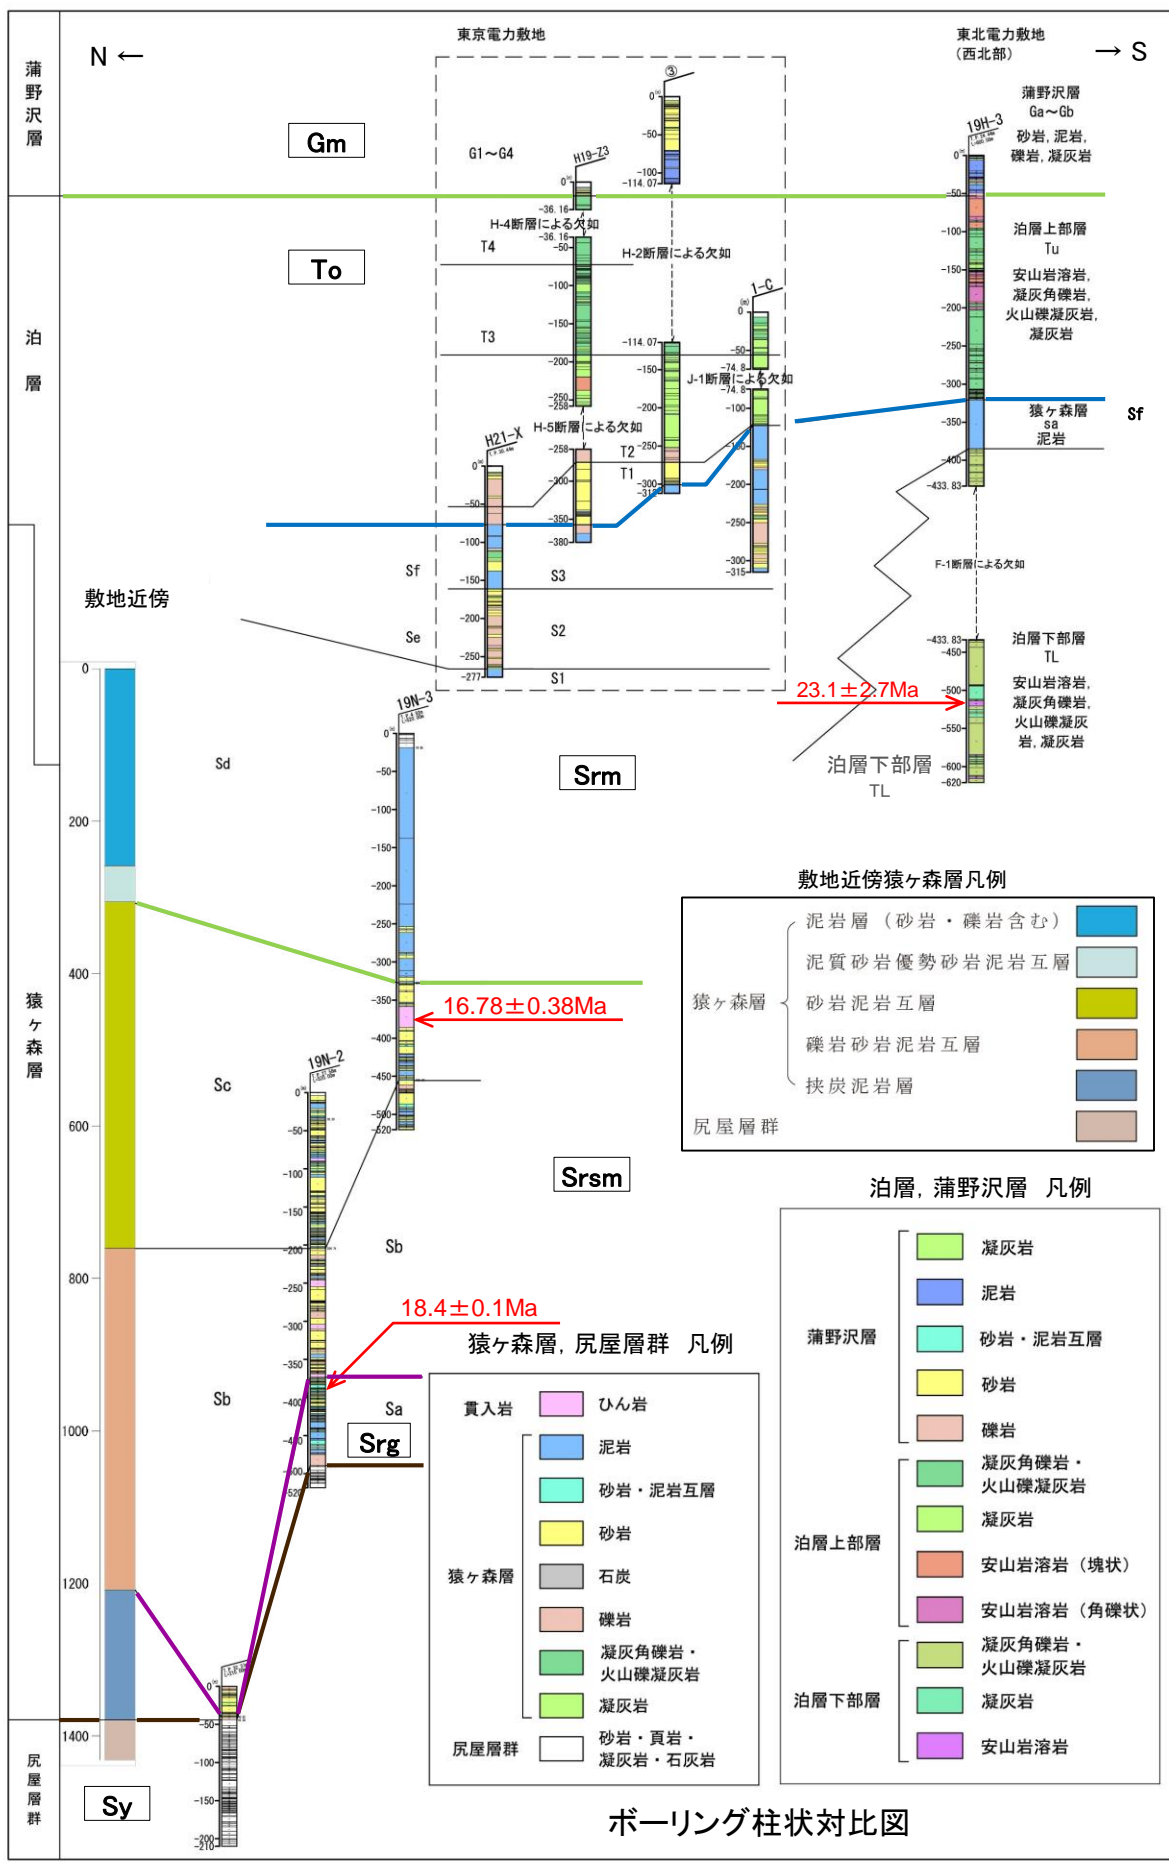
蒲野沢層

泊層

猿ヶ森層

尻屋層群

N ←

→ S

東京電力敷地

東北電力敷地
(西北部)

Gm

To

G1～G4

③

H19-Z3

H-4断層による欠如

H-2断層による欠如

T4

T3

1-C

J-1断層による欠如

H21-X

H-5断層による欠如

T2

T1

Sf

S3

S2

S1

Se

敷地近傍

19H-3

蒲野沢層
Ga～Gb
砂岩, 泥岩, 礫岩, 凝灰岩

泊層上部層
Tu
安山岩溶岩, 凝灰角礫岩, 火山礫凝灰岩, 凝灰岩

猿ヶ森層
sa
泥岩

Sf

F-1断層による欠如

泊層下部層
TL
安山岩溶岩, 凝灰角礫岩, 火山礫凝灰岩, 凝灰岩

23.1±2.7Ma

泊層下部層
TL

19N-3

Srm

Sd

16.78±0.38Ma

Sc

19N-2

Srsm

Sb

18.4±0.1Ma

Sb

Sa

Srg

Sy

0
200
400
600
800
1000
1200
1400

敷地近傍猿ヶ森層凡例

| | | |
|---|---|---|
| 猿ヶ森層 | 泥岩層（砂岩・礫岩含む） | |
| | 泥質砂岩優勢砂岩泥岩互層 | |
| | 砂岩泥岩互層 | |
| | 礫岩砂岩泥岩互層 | |
| | 挟炭泥岩層 | |
| 尻屋層群 | | |

猿ヶ森層, 尻屋層群 凡例

| | | |
|---|---|---|
| 貫入岩 | | ひん岩 |
| 猿ヶ森層 | | 泥岩 |
| | | 砂岩・泥岩互層 |
| | | 砂岩 |
| | | 石炭 |
| | | 礫岩 |
| | | 凝灰角礫岩・火山礫凝灰岩 |
| | | 凝灰岩 |
| 尻屋層群 | | 砂岩・頁岩・凝灰岩・石灰岩 |

泊層, 蒲野沢層 凡例

| | | |
|---|---|---|
| 蒲野沢層 | | 凝灰岩 |
| | | 泥岩 |
| | | 砂岩・泥岩互層 |
| | | 砂岩 |
| | | 礫岩 |
| 泊層上部層 | | 凝灰角礫岩・火山礫凝灰岩 |
| | | 凝灰岩 |
| | | 安山岩溶岩（塊状） |
| | | 安山岩溶岩（角礫状） |
| 泊層下部層 | | 凝灰角礫岩・火山礫凝灰岩 |
| | | 凝灰岩 |
| | | 安山岩溶岩 |

ボーリング柱状対比図